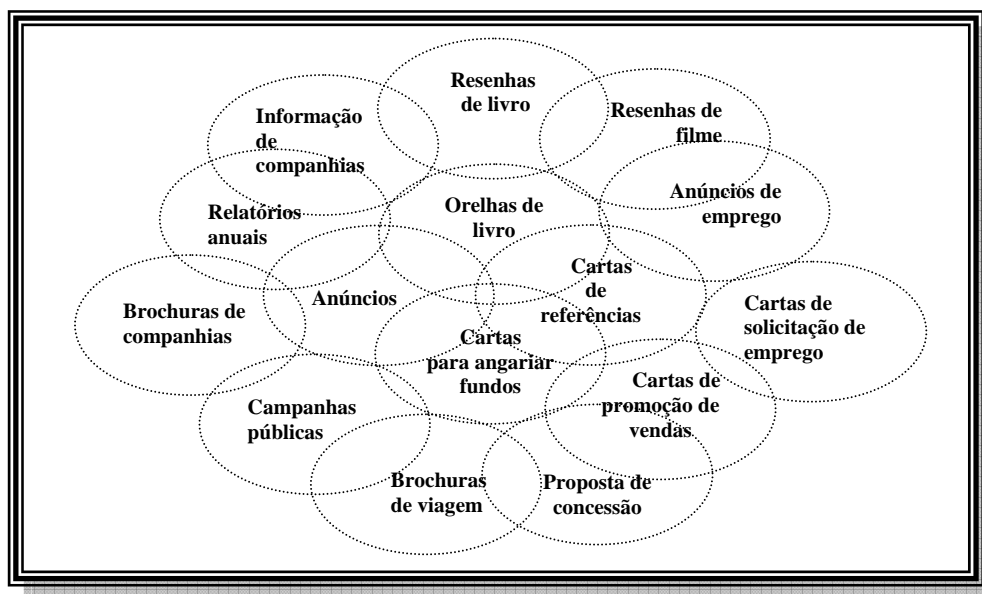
Resenhas de livro

Informação de companhias

Resenhas de filme

Anúncios de emprego

Relatórios anuais

Orelhas de livro

Cartas de referências

Brochuras de companhias

Anúncios

Cartas de solicitação de emprego

Cartas para angariar fundos

Cartas de promoção de vendas

Campanhas públicas

Brochuras de viagem

Proposta de concessão